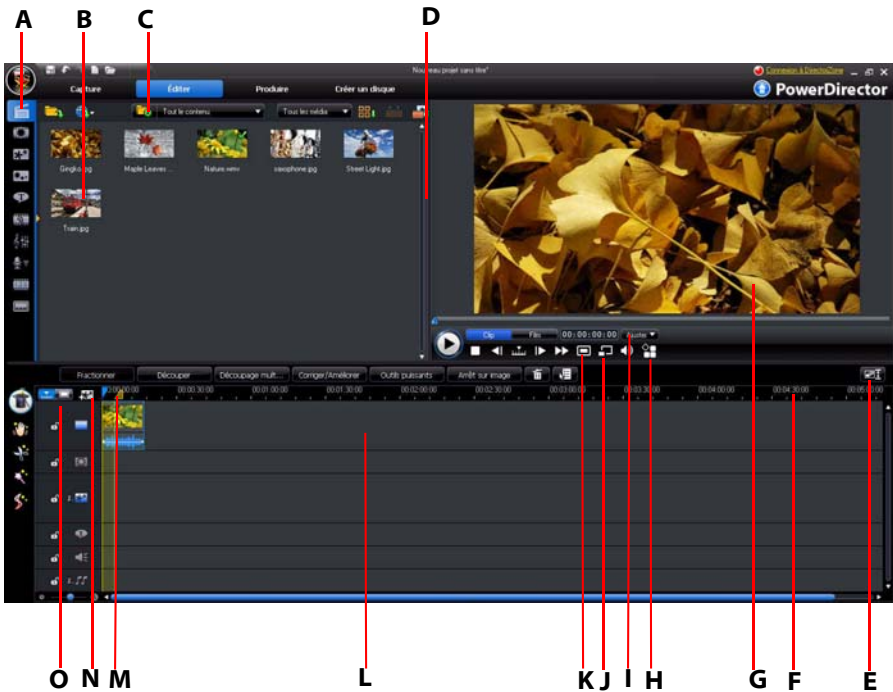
A B C D

Nouveau projet sans titre*

Connexion à DirectorZone

Capture Éditer Produire Créer un disque

PowerDirector

Tout le contenu

Tous les média

Gingko.jpg Maple Leaves ... Nature.wmv saxophone.jpg Street Light.jpg

Train.jpg

Clip Film 00:00:00:00 Ajuster

Fractionner Découper Découpage mult... Corriger/Améliorer Outils puissants Arrêt sur image

00:00:00:00 00:00:30:00 00:01:00:00 00:01:30:00 00:02:00:00 00:02:30:00 00:03:00:00 00:03:30:00 00:04:00:00 00:04:30:00 00:05:00:00

O N M L K J I H G F E